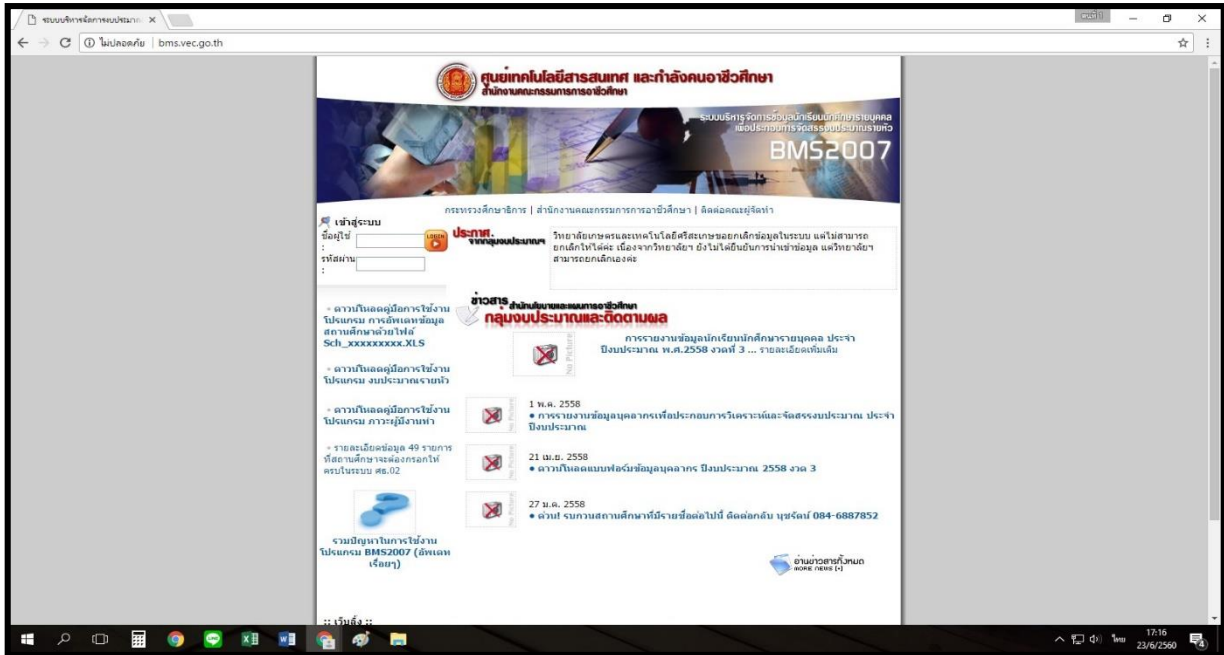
ระบบบริหารจัดการงบประมาณ ×

ไม่ปลอดภัย | bms.vec.go.th

ศูนย์เทคโนโลยีสารสนเทศ และกำลังคนอาชีวศึกษา
สำนักงานคณะกรรมการการอาชีวศึกษา

ระบบบริหารจัดการข้อมูลนักเรียนนักศึกษารายบุคคล เพื่อประกอบการจัดสรรงบประมาณรายหัว
BMS2007

กระทรวงศึกษาธิการ | สำนักงานคณะกรรมการการอาชีวศึกษา | ติดต่อคณะผู้จัดทำ

เข้าสู่ระบบ
ชื่อผู้ใช้ :
รหัสผ่าน :
LOGIN

ประกาศ จากกลุ่มงบประมาณ
วิทยาลัยเกษตรและเทคโนโลยีศรีสะเกษขอยกเลิกข้อมูลในระบบ แต่ไม่สามารถยกเลิกให้ได้ค่ะ เนื่องจากวิทยาลัยฯ ยังไม่ได้ยืนยันการนำเข้าข้อมูล แต่วิทยาลัยฯ สามารถยกเลิกเองค่ะ

» ดาวน์โหลดคู่มือการใช้งานโปรแกรม การอัพเดทข้อมูลสถานศึกษาด้วยไฟล์ Sch_xxxxxxxxx.XLS

» ดาวน์โหลดคู่มือการใช้งานโปรแกรม งบประมาณรายหัว

» ดาวน์โหลดคู่มือการใช้งานโปรแกรม ภาระผู้มีงานทำ

» รายละเอียดข้อมูล 49 รายการที่สถานศึกษาจะต้องกรอกให้ครบในระบบ ศธ.02

รวมปัญหาในการใช้งานโปรแกรม BMS2007 (อัพเดทเรื่อยๆ)

:: เว็บลิ้ง ::

ข่าวสาร สำนักนโยบายและแผนการอาชีวศึกษา
กลุ่มงบประมาณและติดตามผล

No Picture
การรายงานข้อมูลนักเรียนนักศึกษารายบุคคล ประจำปีงบประมาณ พ.ศ.2558 งวดที่ 3 ... รายละเอียดเพิ่มเติม

1 พ.ค. 2558
• การรายงานข้อมูลบุคลากรเพื่อประกอบการวิเคราะห์และจัดสรรงบประมาณ ประจำปีงบประมาณ

21 เม.ย. 2558
• ดาวน์โหลดแบบฟอร์มข้อมูลบุคลากร ปีงบประมาณ 2558 งวด 3

27 ม.ค. 2558
• ด่วน! รบกวนสถานศึกษาที่มีรายชื่อต่อไปนี้ ติดต่อกลับ บุษรัตน์ 084-6887852

อ่านข่าวสารทั้งหมด MORE NEWS [+]

ไทย 17:16 23/6/2560